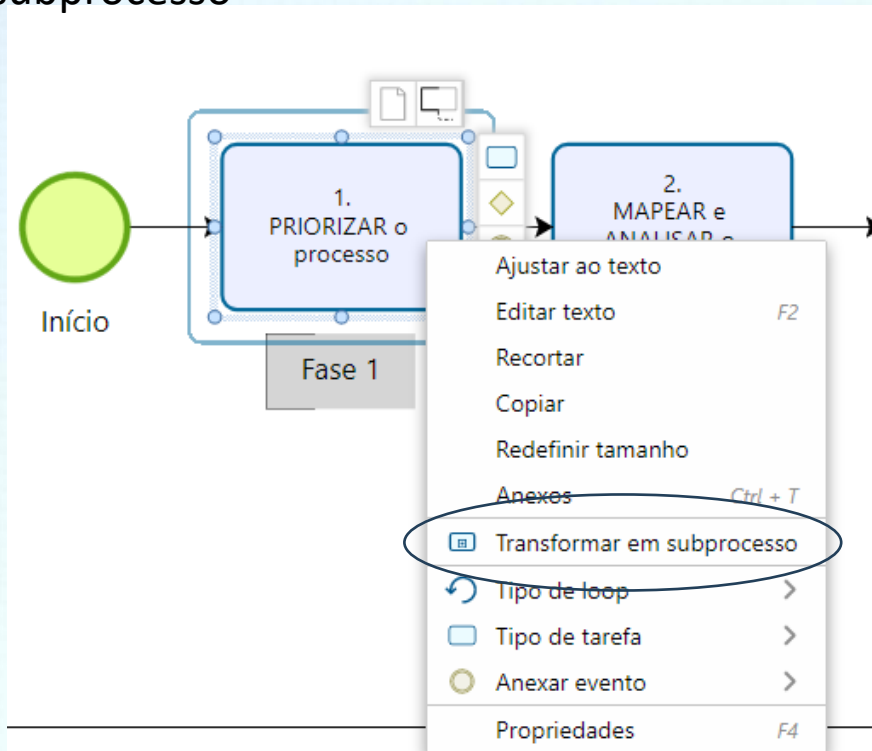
ubprocesso

Início

1.
PRIORIZAR o processo

Fase 1

2.
MAPEAR e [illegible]

Ajustar ao texto
Editar texto F2
Recortar
Copiar
Redefinir tamanho
Anexos Ctrl + T
Transformar em subprocesso
Tipo de loop
Tipo de tarefa
Anexar evento
Propriedades F4